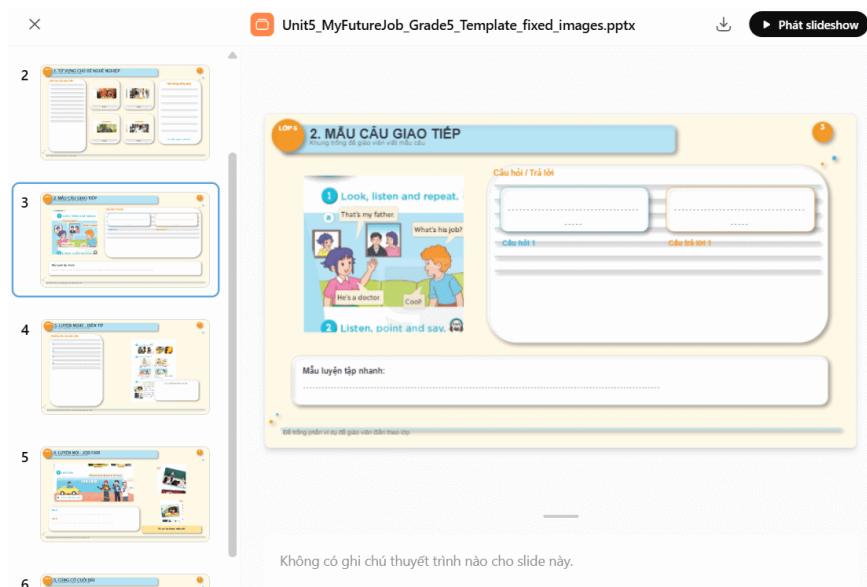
Unit5_MyFutureJob_Grade5_Template_fixed_images.pptx

Phát slideshow

2

3

4

5

6

LỚP 5

2. MẪU CÂU GIAO TIẾP

Khung trống để giáo viên viết mẫu câu

3

1 Look, listen and repeat.

That's my father.

What's his job?

He's a doctor.

Cool!

2 Listen, point and say.

Câu hỏi / Trả lời

Câu hỏi 1

Câu trả lời 1

Mẫu luyện tập nhanh:

Để trống phần ví dụ để giáo viên điền theo lớp

Không có ghi chú thuyết trình nào cho slide này.